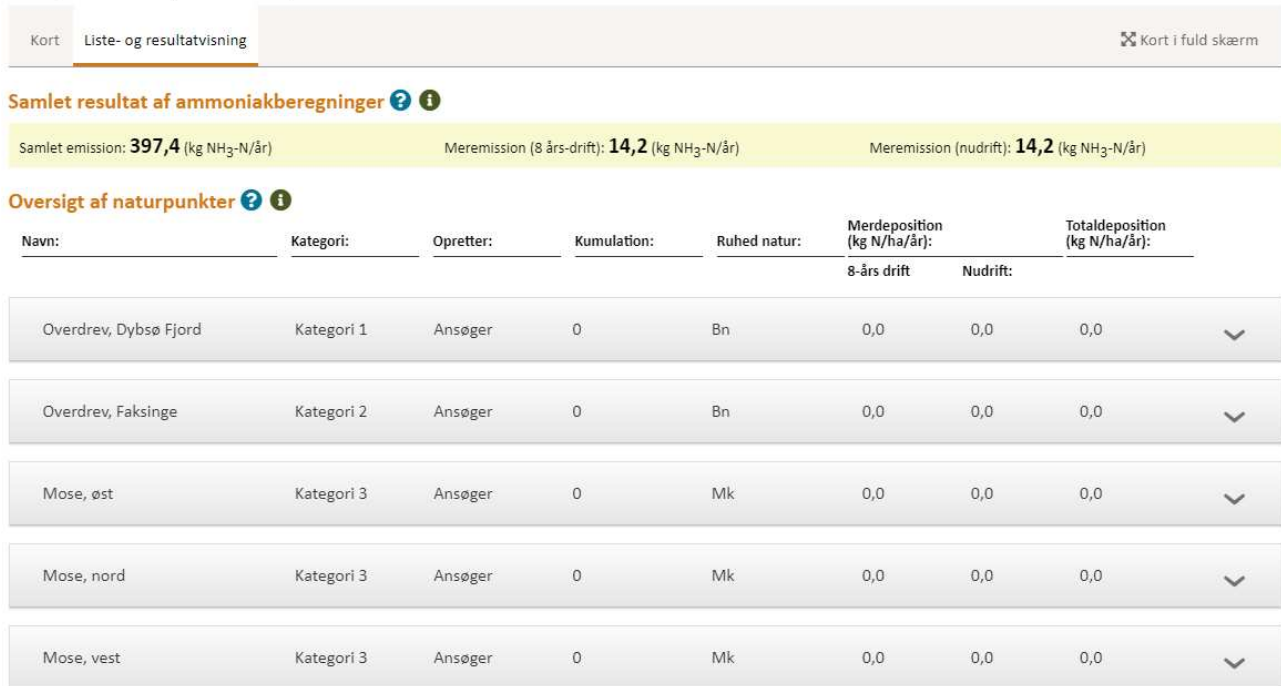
Kort Liste- og resultatvisning

Kort i fuld skærm

Samlet resultat af ammoniakberegninger

Samlet emission: 397,4 (kg $NH_3$-N/år)

Meremission (8 års-drift): 14,2 (kg $NH_3$-N/år)

Meremission (nudrift): 14,2 (kg $NH_3$-N/år)

Oversigt af naturpunkter

| Navn: | Kategori: | Opretter: | Kumulation: | Ruhed natur: | Merdeposition (kg N/ha/år): 8-års drift | Nudrift: | Totaldeposition (kg N/ha/år): |
|---|---|---|---|---|---|---|---|
| Overdrev, Dybsø Fjord | Kategori 1 | Ansøger | 0 | Bn | 0,0 | 0,0 | 0,0 |
| Overdrev, Faksinge | Kategori 2 | Ansøger | 0 | Bn | 0,0 | 0,0 | 0,0 |
| Mose, øst | Kategori 3 | Ansøger | 0 | Mk | 0,0 | 0,0 | 0,0 |
| Mose, nord | Kategori 3 | Ansøger | 0 | Mk | 0,0 | 0,0 | 0,0 |
| Mose, vest | Kategori 3 | Ansøger | 0 | Mk | 0,0 | 0,0 | 0,0 |